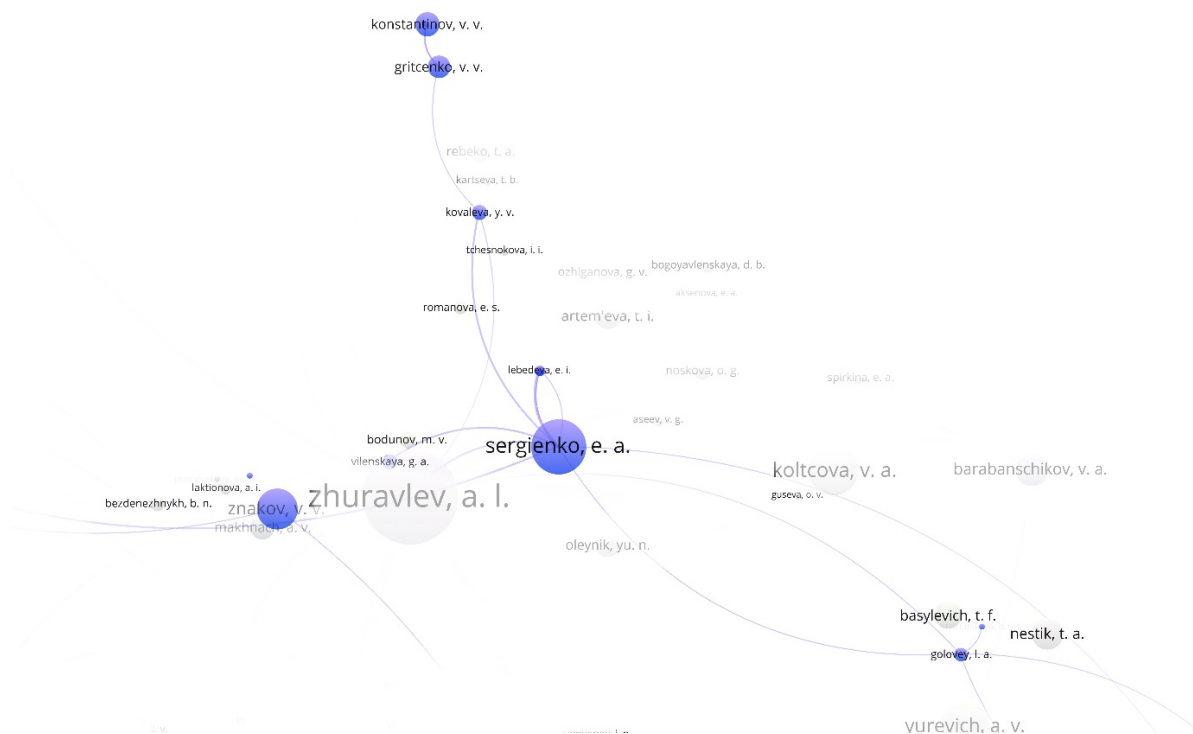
konstantinov, v. v.

gritcenko, v. v.

rebeko, t. a.

kartseva, t. b.

kovaleva, y. v.

tchesnokova, i. i.

ozhiganova, g. v.

bogoyavlenskaya, d. b.

aksenova, e. a.

romanova, e. s.

artem'eva, t. i.

lebedeva, e. i.

noskova, o. g.

spirkina, e. a.

aseev, v. g.

bodunov, m. v.

sergienko, e. a.

vilenskaya, g. a.

koltcova, v. a.

barabanschikov, v. a.

laktionova, a. i.

guseva, o. v.

bezdenezhnykh, b. n.

znakov, v. v.

zhuravlev, a. l.

makhnach, a. v.

oleynik, yu. n.

basylevich, t. f.

nestik, t. a.

golovey, l. a.

yurevich, a. v.